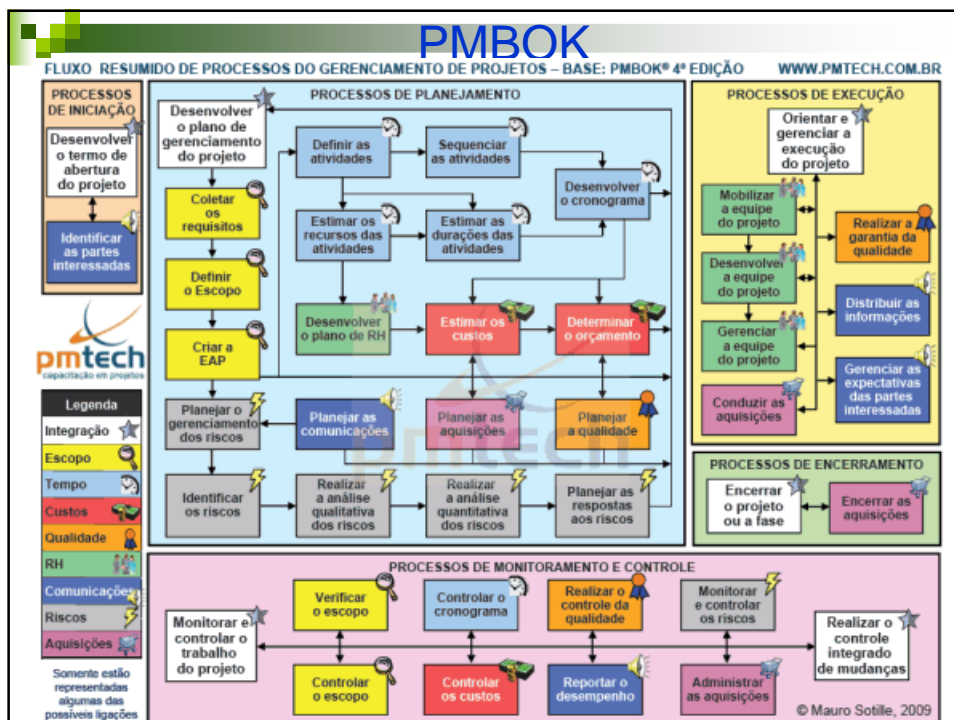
PMBOK

FLUXO RESUMIDO DE PROCESSOS DO GERENCIAMENTO DE PROJETOS – BASE: PMBOK® 4ª EDIÇÃO

WWW.PMTECH.COM.BR

PROCESSOS DE INICIAÇÃO

Desenvolver o termo de abertura do projeto

Identificar as partes interessadas

pmtech
capacitação em projetos

Legenda

Integração

Escopo

Tempo

Custos

Qualidade

RH

Comunicações

Riscos

Aquisições

Somente estão representadas algumas das possíveis ligações

PROCESSOS DE PLANEJAMENTO

Desenvolver o plano de gerenciamento do projeto

Coletar os requisitos

Definir o Escopo

Criar a EAP

Definir as atividades

Sequenciar as atividades

Desenvolver o cronograma

Estimar os recursos das atividades

Estimar as durações das atividades

Desenvolver o plano de RH

Estimar os custos

Determinar o orçamento

Planejar o gerenciamento dos riscos

Planejar as comunicações

Planejar as aquisições

Planejar a qualidade

Identificar os riscos

Realizar a análise qualitativa dos riscos

Realizar a análise quantitativa dos riscos

Planejar as respostas aos riscos

PROCESSOS DE EXECUÇÃO

Orientar e gerenciar a execução do projeto

Mobilizar a equipe do projeto

Desenvolver a equipe do projeto

Gerenciar a equipe do projeto

Conduzir as aquisições

Realizar a garantia da qualidade

Distribuir as informações

Gerenciar as expectativas das partes interessadas

PROCESSOS DE ENCERRAMENTO

Encerrar o projeto ou a fase

Encerrar as aquisições

PROCESSOS DE MONITORAMENTO E CONTROLE

Monitorar e controlar o trabalho do projeto

Verificar o escopo

Controlar o cronograma

Realizar o controle da qualidade

Monitorar e controlar os riscos

Realizar o controle integrado de mudanças

Controlar o escopo

Controlar os custos

Reportar o desempenho

Administrar as aquisições

© Mauro Sotille, 2009